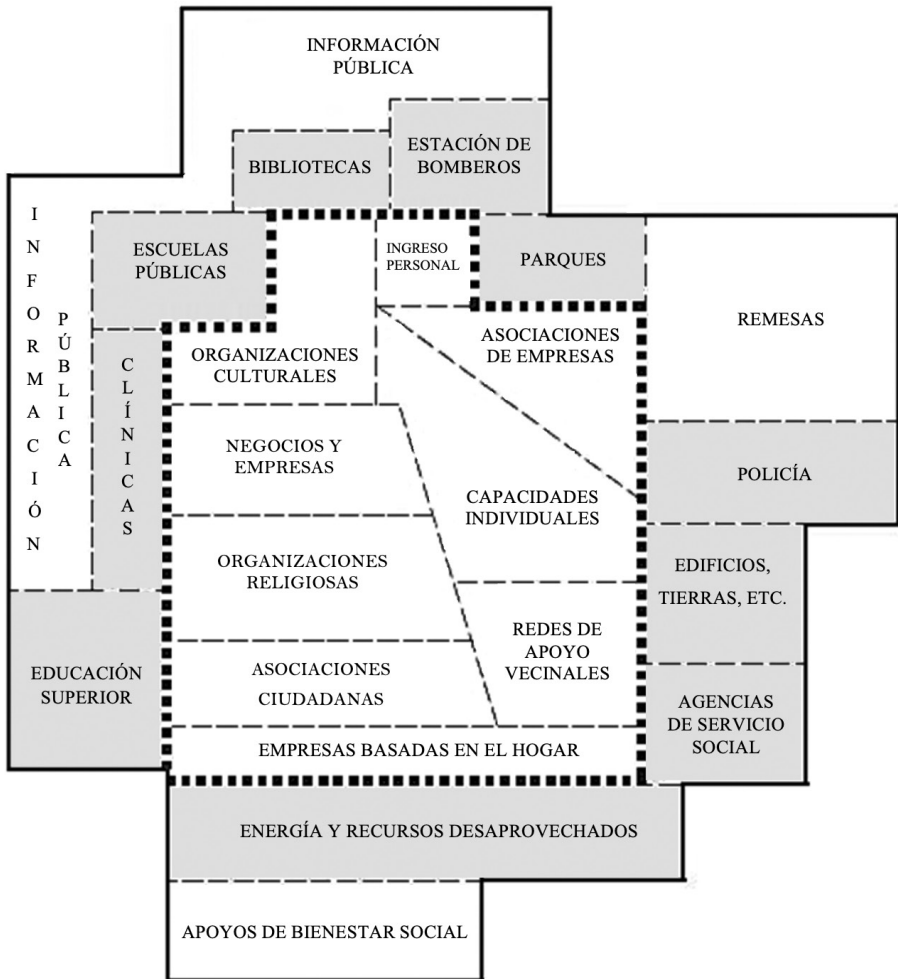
INFORMACIÓN PÚBLICA

BIBLIOTECAS

ESTACIÓN DE BOMBEROS

INFORMACIÓN

PÚBLICA

ESCUELAS PÚBLICAS

INGRESO PERSONAL

PARQUES

CLÍNICAS

ORGANIZACIONES CULTURALES

ASOCIACIONES DE EMPRESAS

REMESAS

NEGOCIOS Y EMPRESAS

CAPACIDADES INDIVIDUALES

POLICÍA

ORGANIZACIONES RELIGIOSAS

EDIFICIOS, TIERRAS, ETC.

REDES DE APOYO VECINALES

EDUCACIÓN SUPERIOR

ASOCIACIONES CIUDADANAS

AGENCIAS DE SERVICIO SOCIAL

EMPRESAS BASADAS EN EL HOGAR

ENERGÍA Y RECURSOS DESAPROVECHADOS

APOYOS DE BIENESTAR SOCIAL